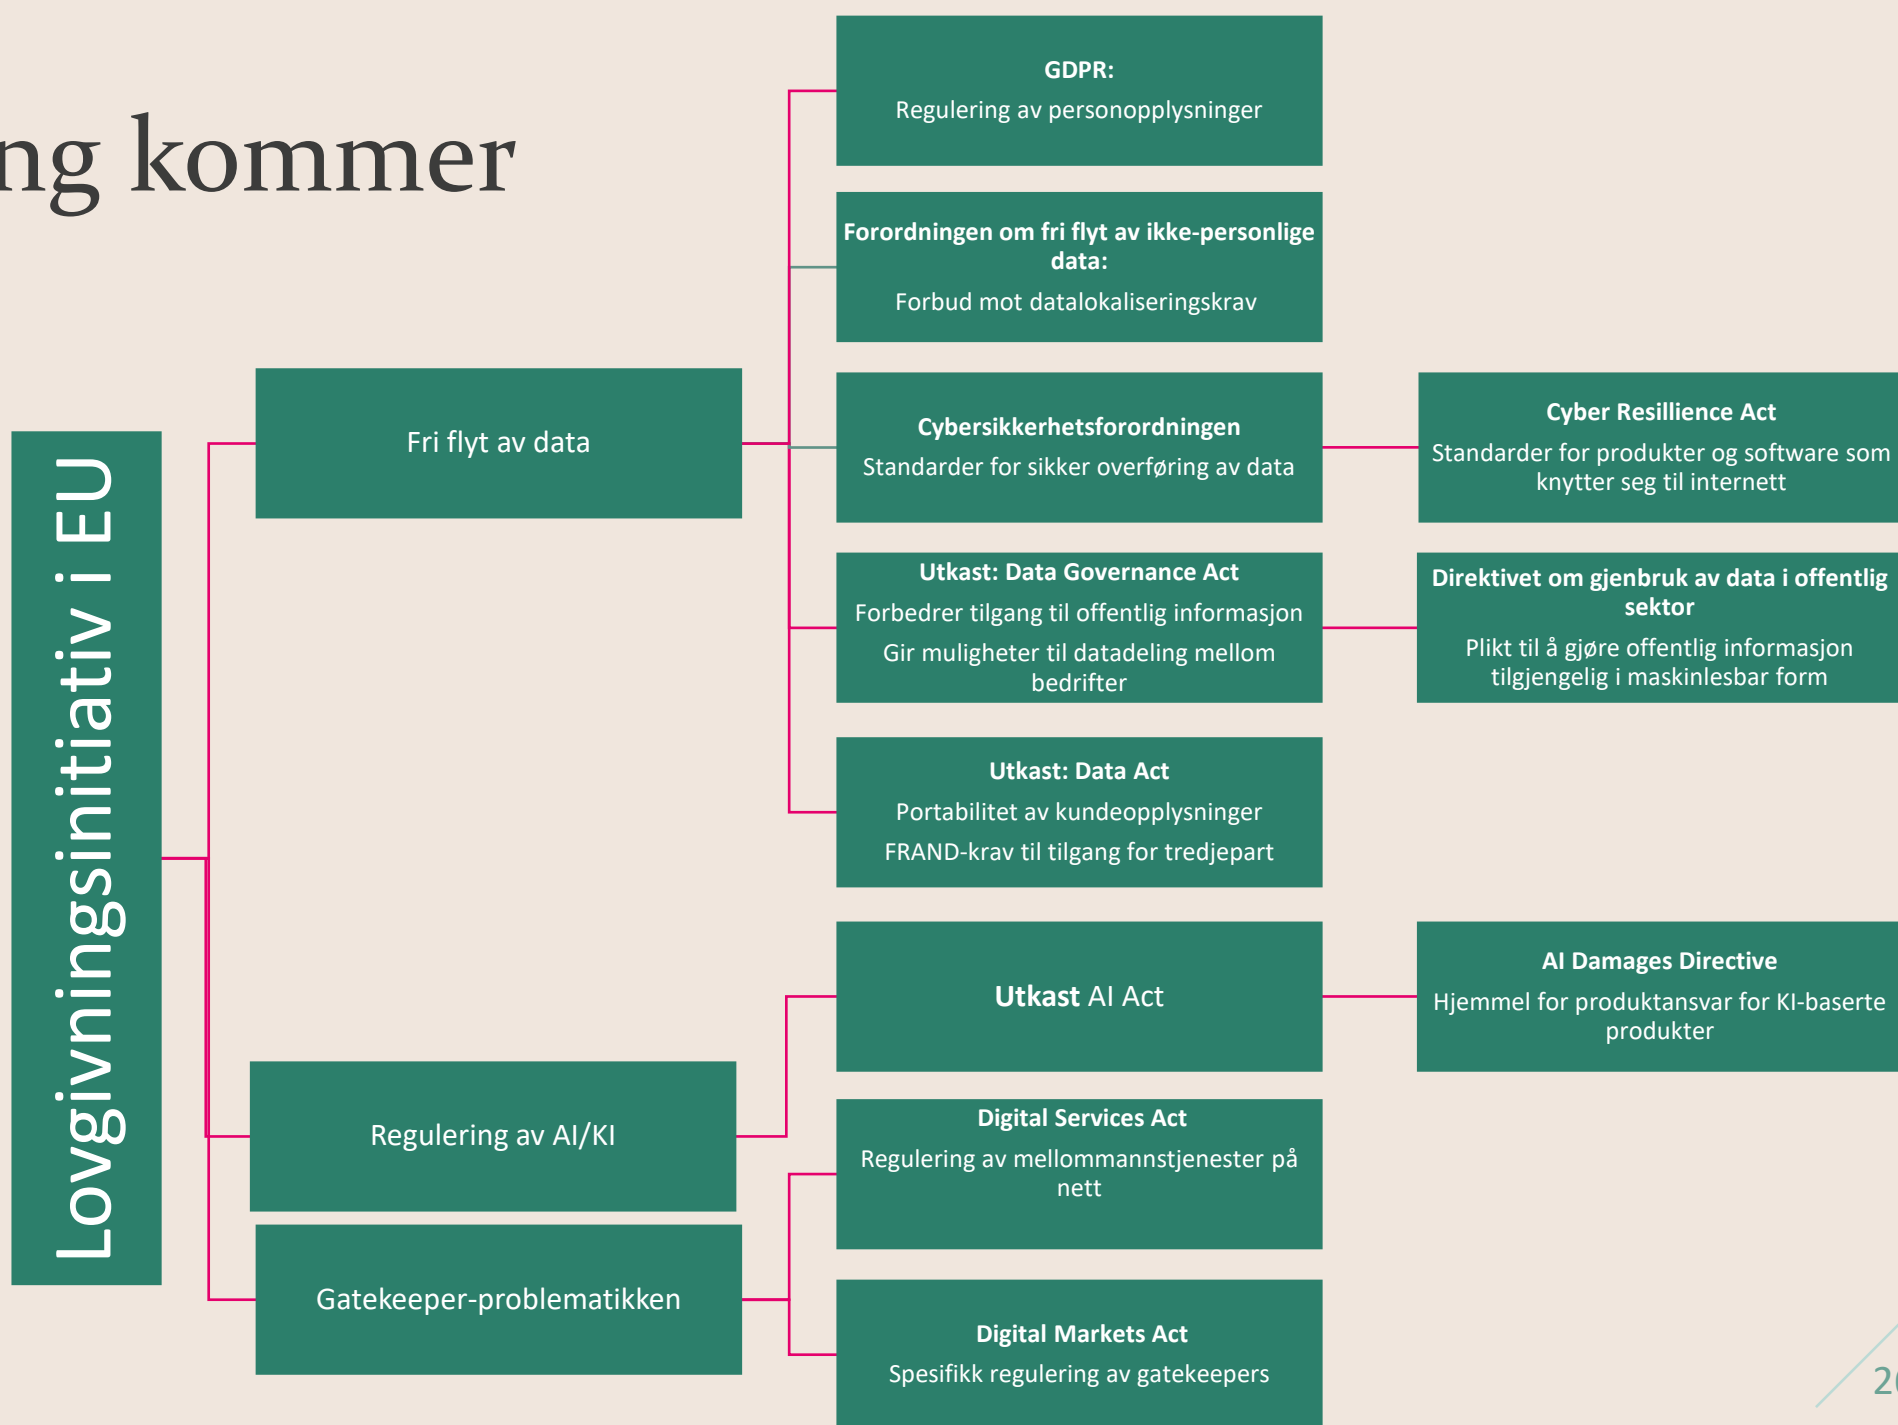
ng kommer

Lovgivningsinitiativ i EU

Fri flyt av data

Regulering av AI/KI

Gatekeeper-problematikken

GDPR:
Regulering av personopplysninger

Forordningen om fri flyt av ikke-personlige data:
Forbud mot datalokaliseringskrav

Cybersikkerhetsforordningen
Standarder for sikker overføring av data

Cyber Resillience Act
Standarder for produkter og software som knytter seg til internett

Utkast: Data Governance Act
Forbedrer tilgang til offentlig informasjon
Gir muligheter til datadeling mellom bedrifter

Direktivet om gjenbruk av data i offentlig sektor
Plikt til å gjøre offentlig informasjon tilgjengelig i maskinlesbar form

Utkast: Data Act
Portabilitet av kundeopplysninger
FRAND-krav til tilgang for tredjepart

Utkast AI Act

AI Damages Directive
Hjemmel for produktansvar for KI-baserte produkter

Digital Services Act
Regulering av mellommannstjenester på nett

Digital Markets Act
Spesifikk regulering av gatekeepers

2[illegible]